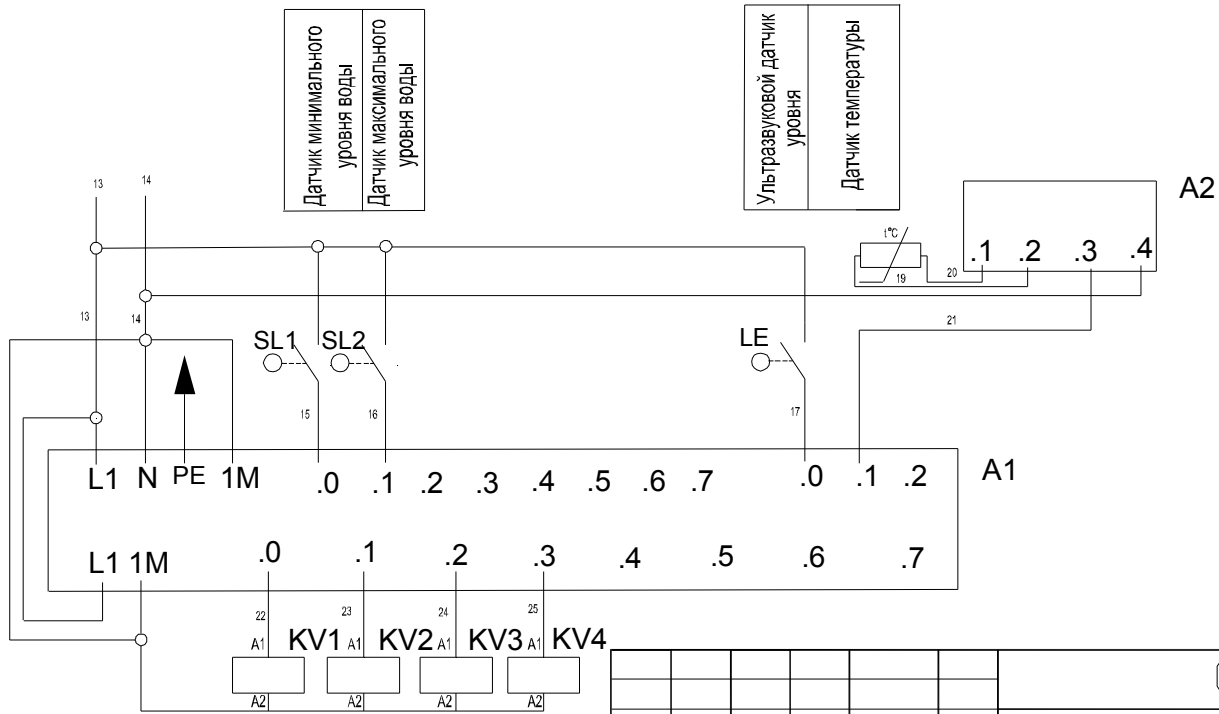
Датчик минимального уровня воды

Датчик максимального уровня воды

Ультразвуковой датчик уровня

Датчик температуры

A2

13

14

1°C

19

20

.1 .2 .3 .4

13

14

21

SL1

SL2

LE

15

16

17

L1 N PE 1M .0 .1 .2 .3 .4 .5 .6 .7 .0 .1 .2

A1

L1 1M .0 .1 .2 .3 .4 .5 .6 .7

22

23

24

25

A1 KV1 A1 KV2 A1 KV3 A1 KV4

A2

A2

A2

A2